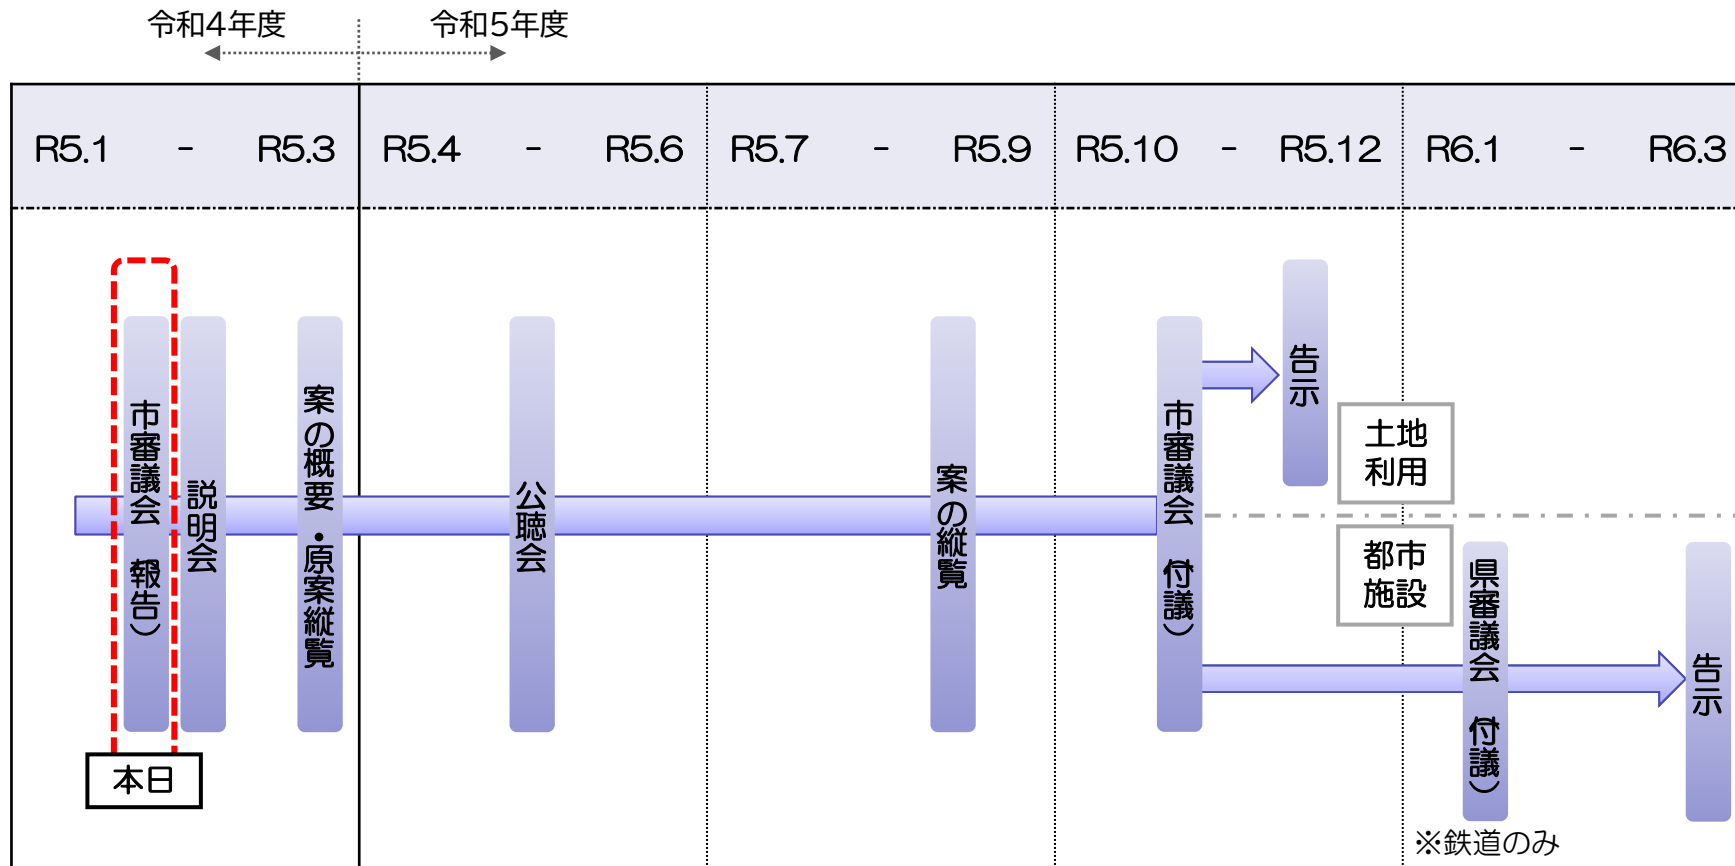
令和4年度

令和5年度

R5.1 - R5.3

R5.4 - R5.6

R5.7 - R5.9

R5.10 - R5.12

R6.1 - R6.3

市審議会（報告）

説明会

案の概要・原案縦覧

公聴会

案の縦覧

市審議会（付議）

告示

土地利用

都市施設

県審議会（付議）

告示

本日

※鉄道のみ